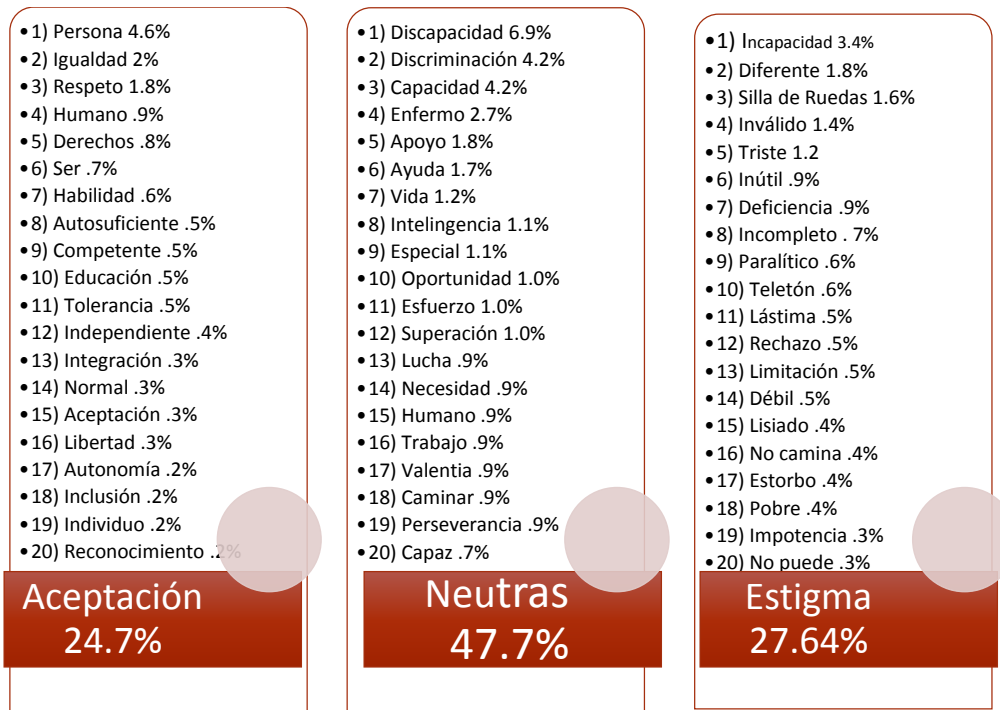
•1) Persona 4.6%
•2) Igualdad 2%
•3) Respeto 1.8%
•4) Humano .9%
•5) Derechos .8%
•6) Ser .7%
•7) Habilidad .6%
•8) Autosuficiente .5%
•9) Competente .5%
•10) Educación .5%
•11) Tolerancia .5%
•12) Independiente .4%
•13) Integración .3%
•14) Normal .3%
•15) Aceptación .3%
•16) Libertad .3%
•17) Autonomía .2%
•18) Inclusión .2%
•19) Individuo .2%
•20) Reconocimiento .2%

Aceptación 24.7%

•1) Discapacidad 6.9%
•2) Discriminación 4.2%
•3) Capacidad 4.2%
•4) Enfermo 2.7%
•5) Apoyo 1.8%
•6) Ayuda 1.7%
•7) Vida 1.2%
•8) Intelingencia 1.1%
•9) Especial 1.1%
•10) Oportunidad 1.0%
•11) Esfuerzo 1.0%
•12) Superación 1.0%
•13) Lucha .9%
•14) Necesidad .9%
•15) Humano .9%
•16) Trabajo .9%
•17) Valentia .9%
•18) Caminar .9%
•19) Perseverancia .9%
•20) Capaz .7%

Neutras 47.7%

•1) Incapacidad 3.4%
•2) Diferente 1.8%
•3) Silla de Ruedas 1.6%
•4) Inválido 1.4%
•5) Triste 1.2
•6) Inútil .9%
•7) Deficiencia .9%
•8) Incompleto . 7%
•9) Paralítico .6%
•10) Teletón .6%
•11) Lástima .5%
•12) Rechazo .5%
•13) Limitación .5%
•14) Débil .5%
•15) Lisiado .4%
•16) No camina .4%
•17) Estorbo .4%
•18) Pobre .4%
•19) Impotencia .3%
•20) No puede .3%

Estigma 27.64%